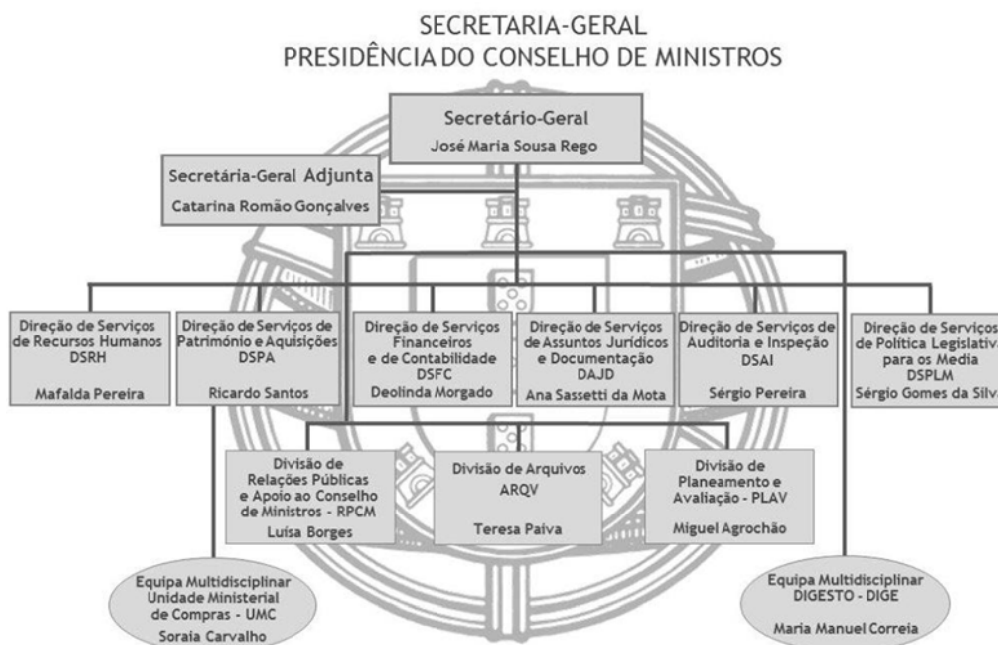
SECRETARIA-GERAL
PRESIDÊNCIA DO CONSELHO DE MINISTROS

Secretário-Geral
José Maria Sousa Rego

Secretária-Geral Adjunta
Catarina Romão Gonçalves

Direção de Serviços de Recursos Humanos
DSRH
Mafalda Pereira

Direção de Serviços de Património e Aquisições
DSPA
Ricardo Santos

Direção de Serviços Financeiros e de Contabilidade
DSFC
Deolinda Morgado

Direção de Serviços de Assuntos Jurídicos e Documentação
DAJD
Ana Sassetti da Mota

Direção de Serviços de Auditoria e Inspeção
DSAI
Sérgio Pereira

Direção de Serviços de Política Legislativa para os Media
DSPLM
Sérgio Gomes da Silva

Divisão de Relações Públicas e Apoio ao Conselho de Ministros - RPCM
Luísa Borges

Divisão de Arquivos
ARQV
Teresa Paiva

Divisão de Planeamento e Avaliação - PLAV
Miguel Agrochão

Equipa Multidisciplinar Unidade Ministerial de Compras - UMC
Soraia Carvalho

Equipa Multidisciplinar DIGESTO - DIGE
Maria Manuel Correia